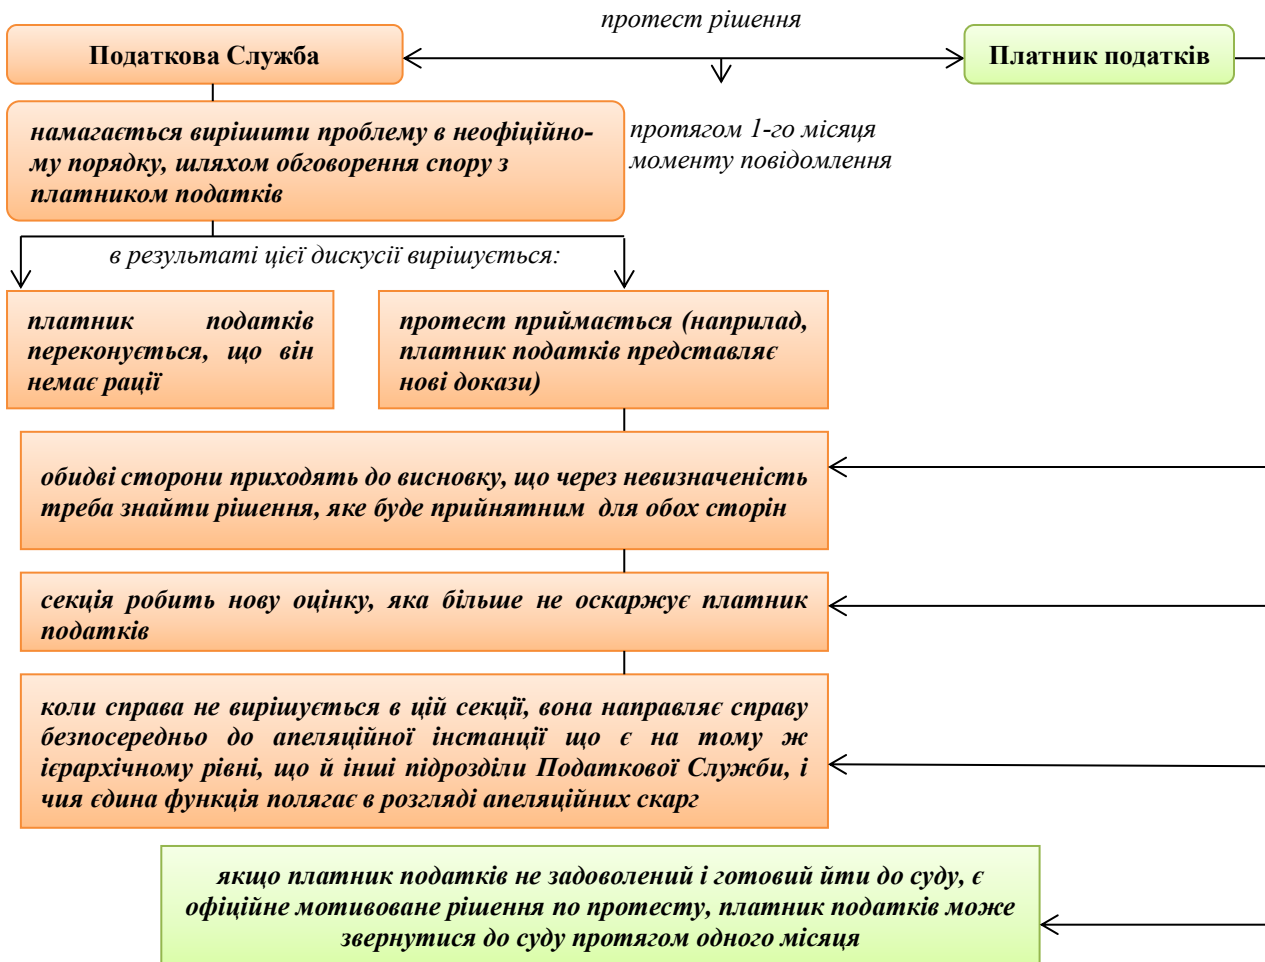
протест рішення

Податкова Служба

Платник податків

намагається вирішити проблему в неофіційному порядку, шляхом обговорення спору з платником податків

протягом 1-го місяця моменту повідомлення

в результаті цієї дискусії вирішується:

платник податків переконується, що він немає рації

протест приймається (наприлад, платник податків представляє нові докази)

обидві сторони приходять до висновку, що через невизначеність треба знайти рішення, яке буде прийнятним для обох сторін

секція робить нову оцінку, яка більше не оскаржує платник податків

коли справа не вирішується в цій секції, вона направляє справу безпосередньо до апеляційної інстанції що є на тому ж ієрархічному рівні, що й інші підрозділи Податкової Служби, і чия єдина функція полягає в розгляді апеляційних скарг

якщо платник податків не задоволений і готовий йти до суду, є офіційне мотивоване рішення по протесту, платник податків може звернутися до суду протягом одного місяця